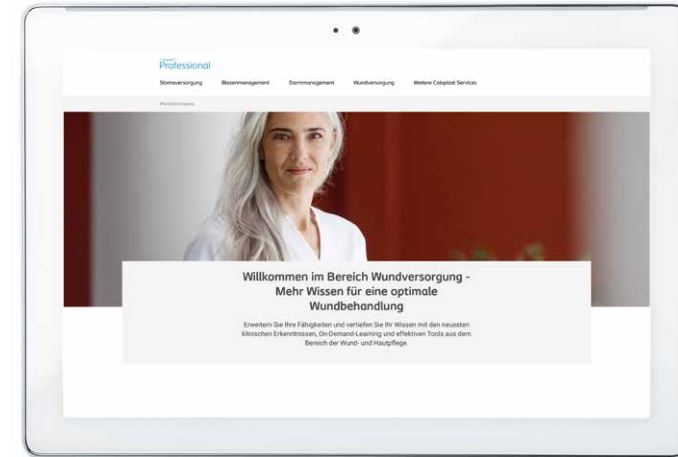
Professional

Stomaversorgung Blasenmanagement Darmmanagement Wundversorgung Weitere Coloplast Services

Wundversorgung

Willkommen im Bereich Wundversorgung - Mehr Wissen für eine optimale Wundbehandlung

Erweitern Sie Ihre Fähigkeiten und vertiefen Sie Ihr Wissen mit den neuesten klinischen Erkenntnissen, On-Demand-Learning und effektiven Tools aus dem Bereich der Wund- und Hautpflege.